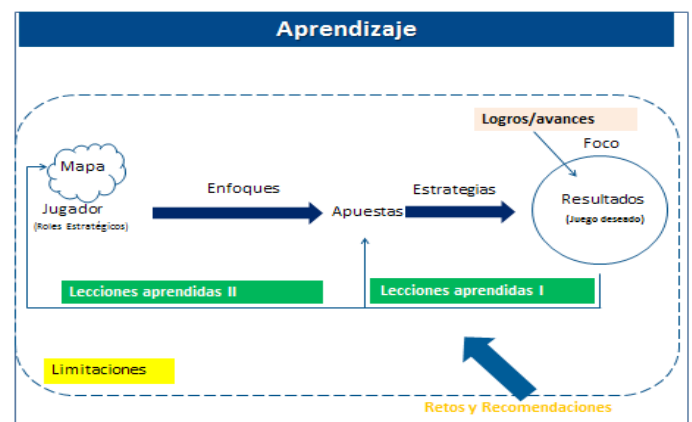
Aprendizaje

Logros/avances

Foco

Mapa

Jugador
(Roles Estratégicos)

Enfoques

Apuestas

Estrategias

Resultados
(Juego deseado)

Lecciones aprendidas II

Lecciones aprendidas I

Limitaciones

Retos y Recomendaciones